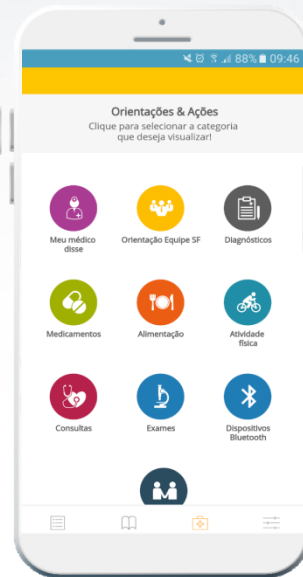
88% 09:46

Orientações & Ações
Clique para selecionar a categoria que deseja visualizar!

Meu médico disse
Orientação Equipe SF
Diagnósticos
Medicamentos
Alimentação
Atividade física
Consultas
Exames
Dispositivos Bluetooth